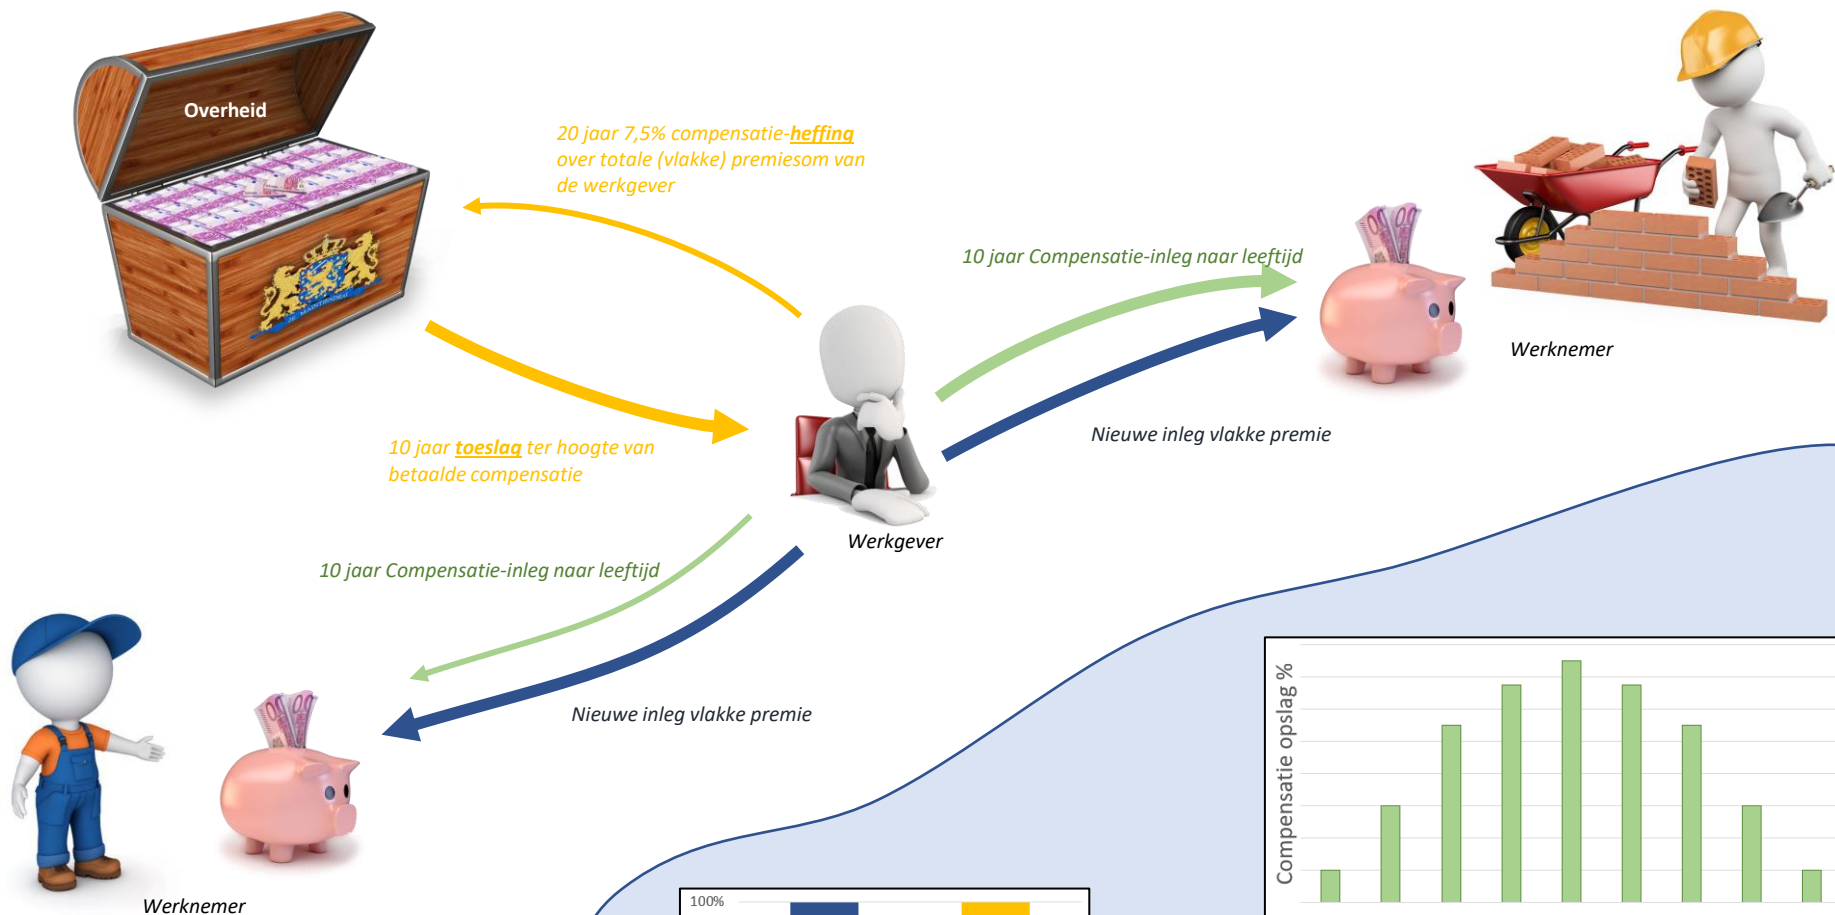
Overheid

20 jaar 7,5% compensatie-heffing over totale (vlakke) premiesom van de werkgever

10 jaar Compensatie-inleg naar leeftijd

Werknemer

Nieuwe inleg vlakke premie

10 jaar toeslag ter hoogte van betaalde compensatie

Werkgever

10 jaar Compensatie-inleg naar leeftijd

Nieuwe inleg vlakke premie

Werknemer

Compensatie opslag %

100%